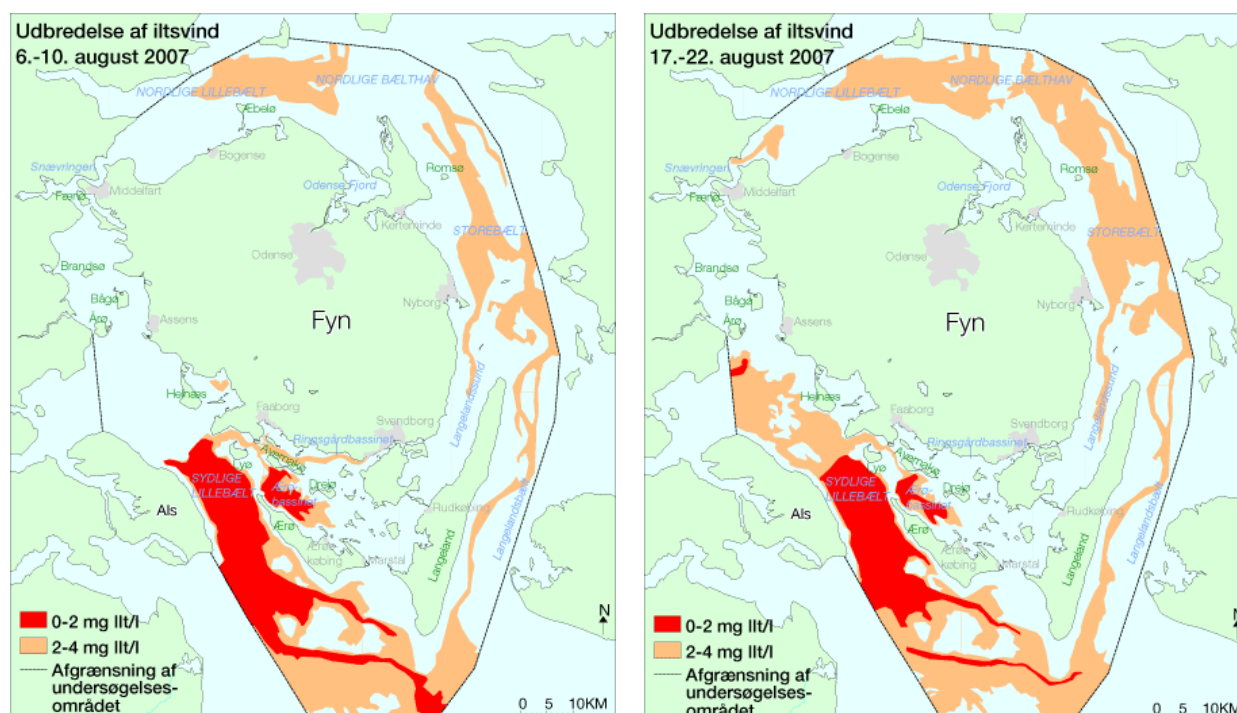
Udbredelse af iltsvind
6.-10. august 2007

NORDLIGE LILLEBÆLT
NORDLIGE BÆLTHAV
Æbelø
Bogense
Snævringen
Middelfart
Fænø
Odense Fjord
Romsø
Kerteminde
STOREBÆLT
Odense
Brandsø
Bågø
Årø
Assens
Nyborg
Fyn
Helnæs
Faaborg
Svendborg
Langelandssund
Ringsgårdbassinet
Lyø
Avernakø
SYDLIGE LILLEBÆLT
Ærø-bassinet
Drejø
Als
Ærø
Rudkøbing
Ærøskøbing
Marstal
Langeland
Langelandsbælt
0-2 mg Ilt/l
2-4 mg Ilt/l
Afgrænsning af undersøgelses-området
N
0 5 10KM

Udbredelse af iltsvind
17.-22. august 2007

NORDLIGE LILLEBÆLT
NORDLIGE BÆLTHAV
Æbelø
Bogense
Snævringen
Middelfart
Fænø
Odense Fjord
Romsø
Kerteminde
STOREBÆLT
Odense
Brandsø
Bågø
Årø
Assens
Nyborg
Fyn
Helnæs
Faaborg
Svendborg
Langelandssund
Ringsgårdbassinet
Lyø
Avernakø
SYDLIGE LILLEBÆLT
Ærø-bassinet
Drejø
Als
Ærø
Rudkøbing
Ærøskøbing
Marstal
Langeland
Langelandsbælt
0-2 mg Ilt/l
2-4 mg Ilt/l
Afgrænsning af undersøgelses-området
0 5 10KM